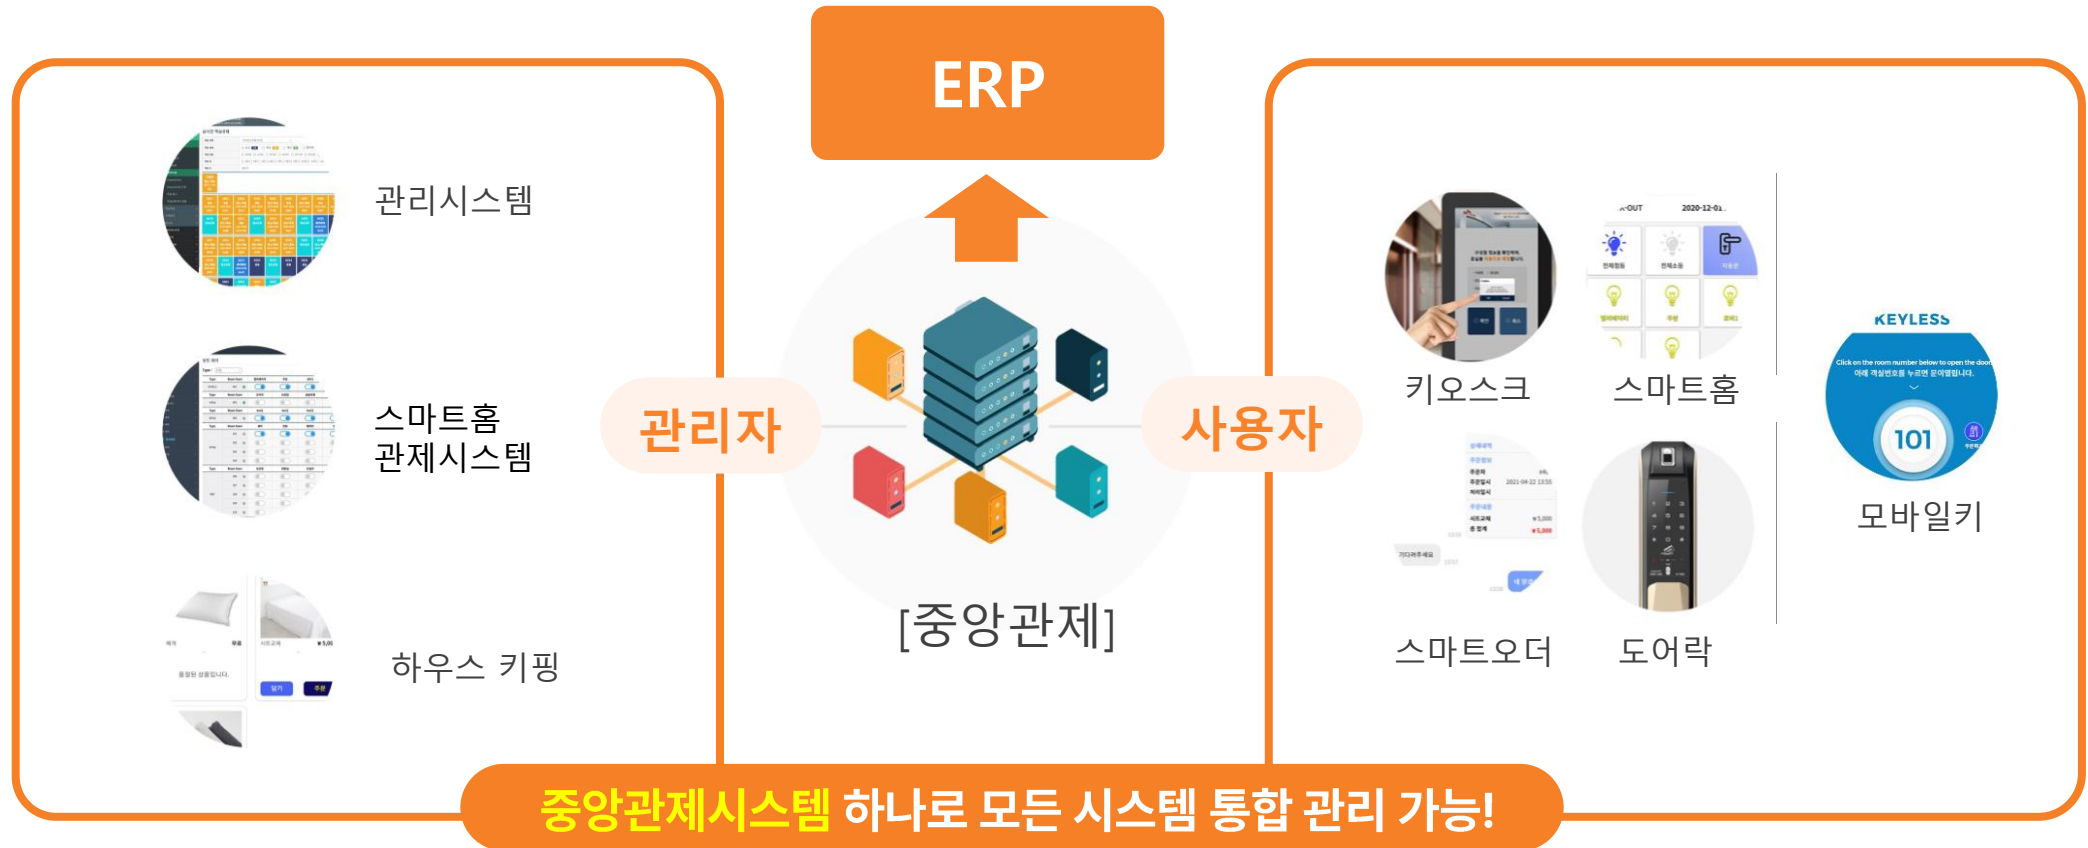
ERP

관리시스템

스마트홈
관제시스템

하우스 키핑

관리자

[중앙관제]

사용자

키오스크

스마트홈

KEYLESS

Click on the room number below to open the door

101

모바일키

스마트오더

도어락

중앙관제시스템 하나로 모든 시스템 통합 관리 가능!